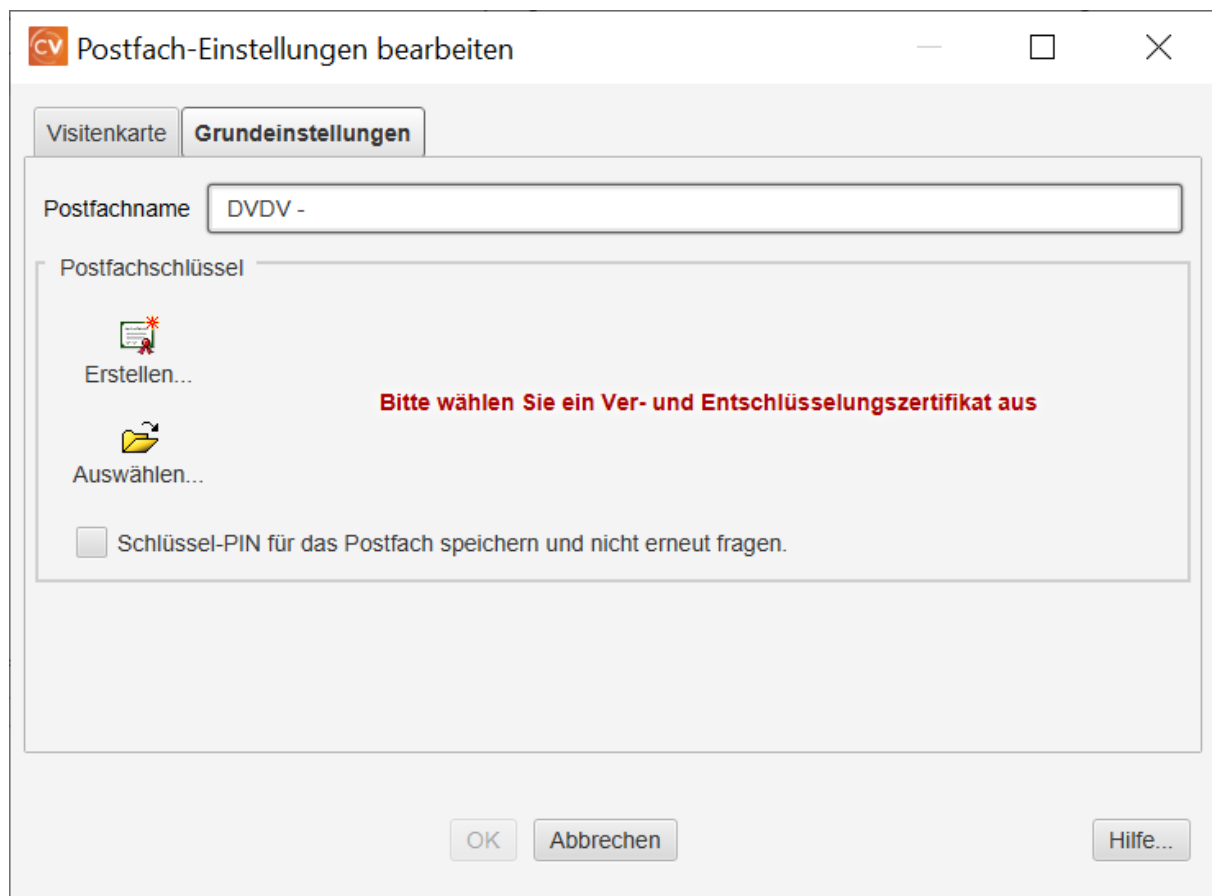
CV Postfach-Einstellungen bearbeiten

Visitenkarte Grundeinstellungen

Postfachname DVDV -

Postfachschlüssel

Erstellen...

Bitte wählen Sie ein Ver- und Entschlüsselungszertifikat aus

Auswählen...

Schlüssel-PIN für das Postfach speichern und nicht erneut fragen.

OK Abbrechen Hilfe...